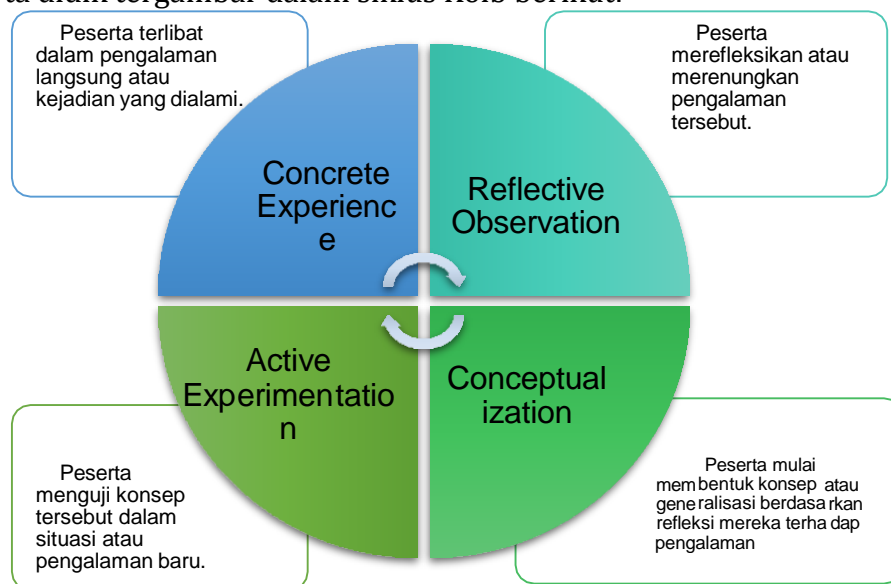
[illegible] tergambar dalam siklus Kolb berikut.

Peserta terlibat dalam pengalaman langsung atau kejadian yang dialami.

Peserta merefleksikan atau merenungkan pengalaman tersebut.

Concrete Experienc e

Reflective Observation

Active Experimentatio n

Conceptual ization

Peserta menguji konsep tersebut dalam situasi atau pengalaman baru.

Peserta mulai mem bentuk konsep atau gene ralisasi berdasa rkan refleksi mereka terha dap pengalaman